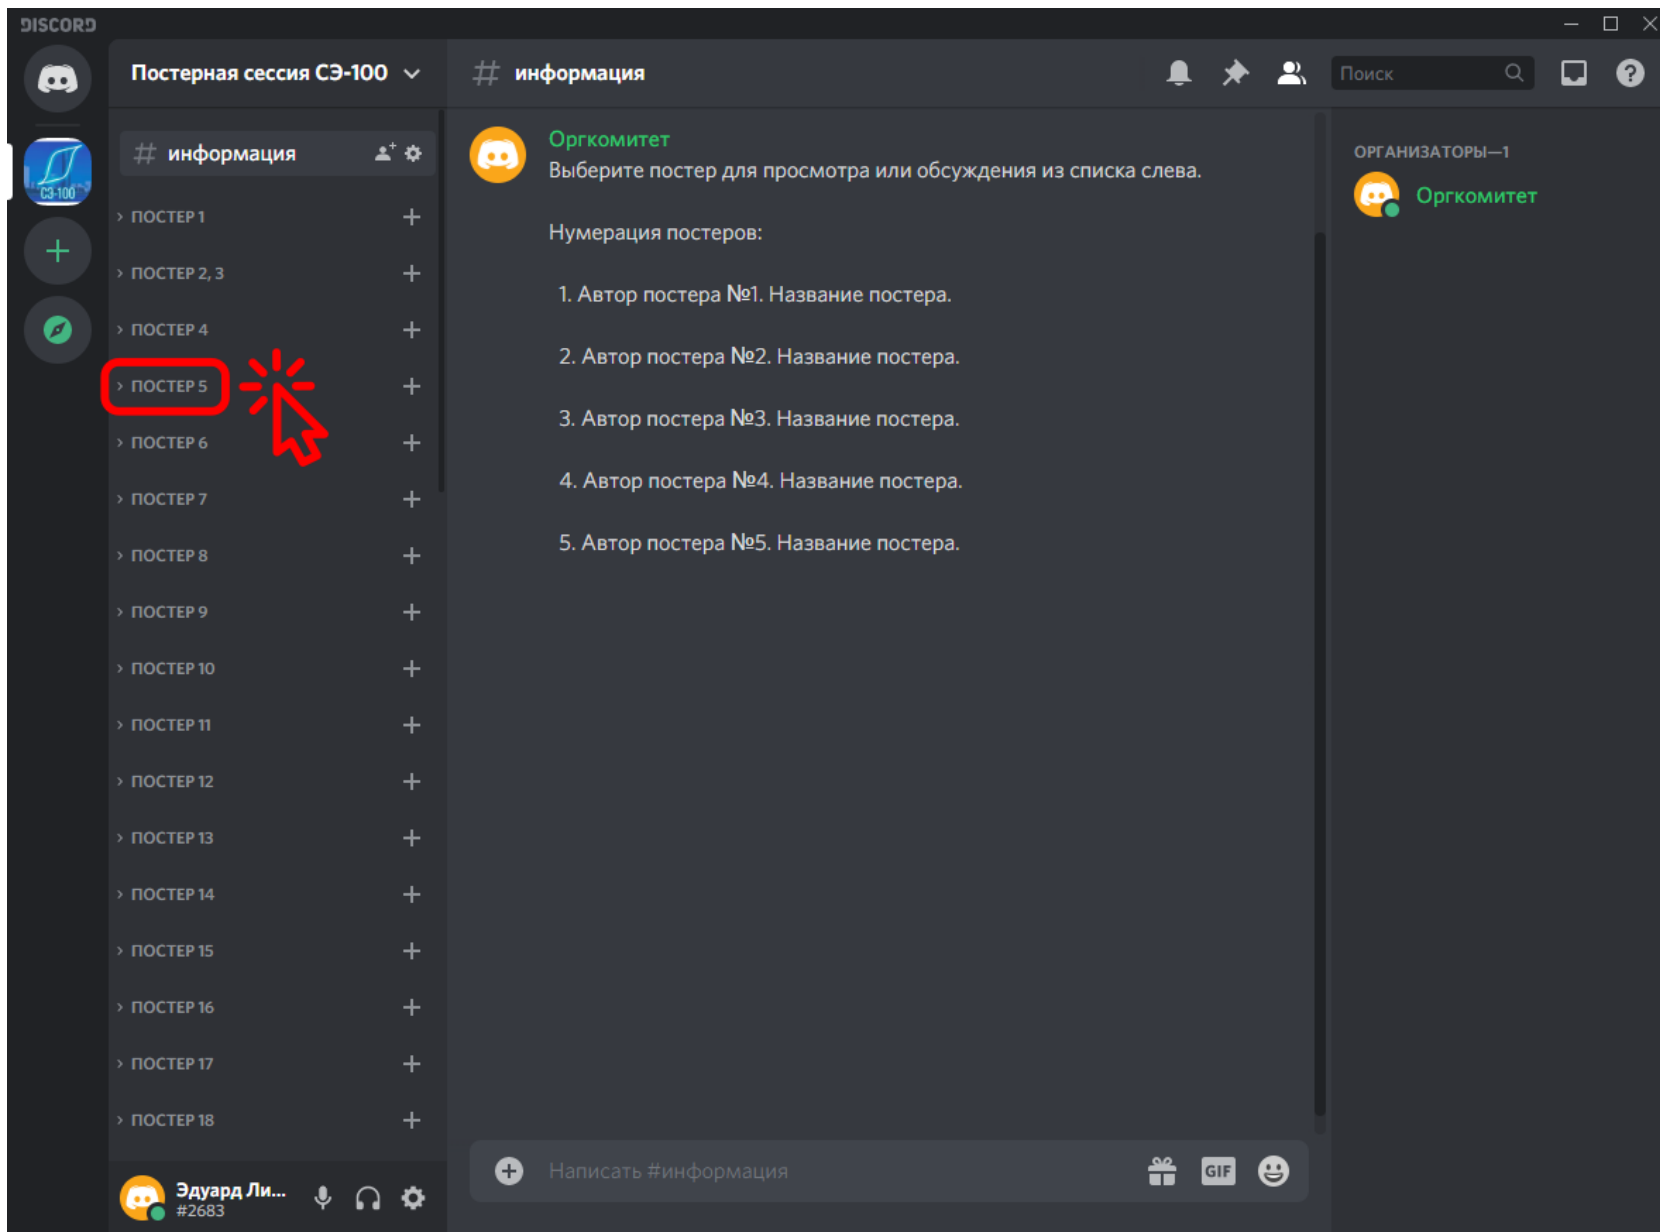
DISCORD

СЭ-100

Постерная сессия СЭ-100

# информация

ПОСТЕР 1
ПОСТЕР 2, 3
ПОСТЕР 4
ПОСТЕР 5
ПОСТЕР 6
ПОСТЕР 7
ПОСТЕР 8
ПОСТЕР 9
ПОСТЕР 10
ПОСТЕР 11
ПОСТЕР 12
ПОСТЕР 13
ПОСТЕР 14
ПОСТЕР 15
ПОСТЕР 16
ПОСТЕР 17
ПОСТЕР 18

Эдуард Ли...
#2683

# информация

Поиск

Оргкомитет
Выберите постер для просмотра или обсуждения из списка слева.

Нумерация постеров:

1. Автор постера №1. Название постера.

2. Автор постера №2. Название постера.

3. Автор постера №3. Название постера.

4. Автор постера №4. Название постера.

5. Автор постера №5. Название постера.

Написать #информация

GIF

ОРГАНИЗАТОРЫ—1
Оргкомитет